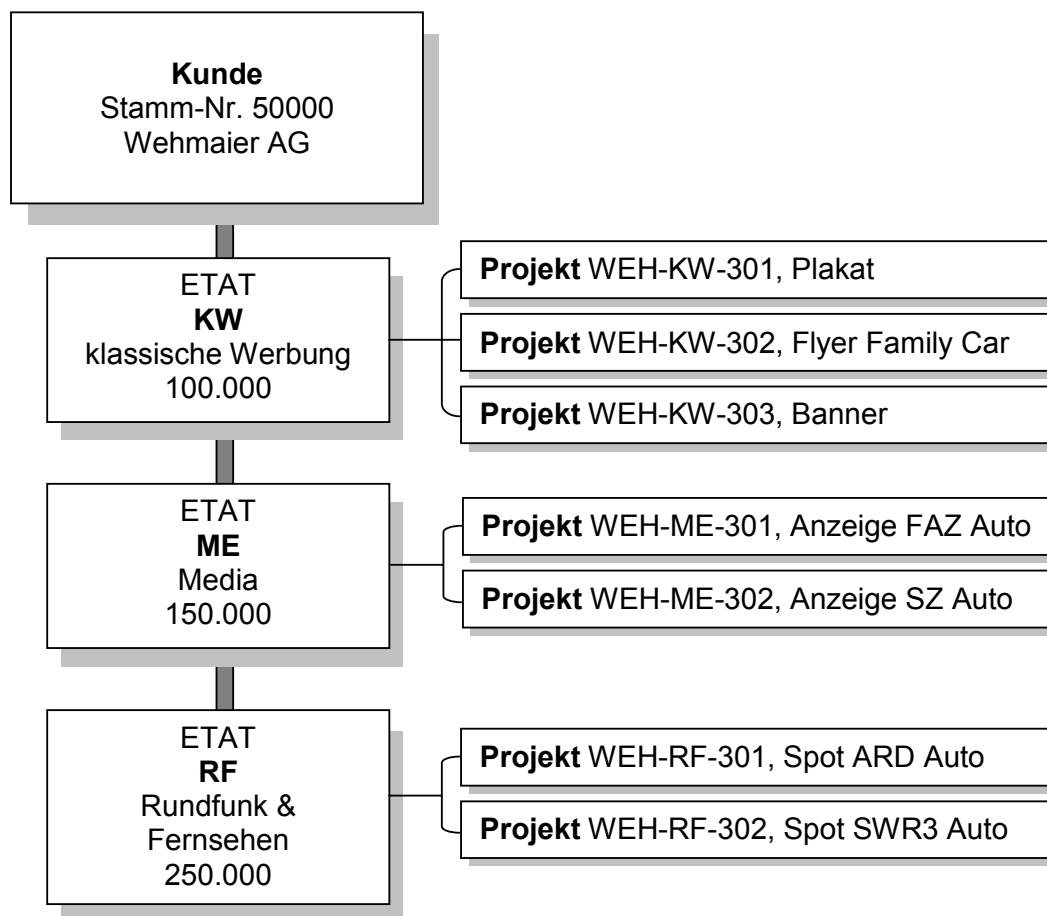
**Kunde**
Stamm-Nr. 50000
Wehmaier AG

ETAT
**KW**
klassische Werbung
100.000

**Projekt** WEH-KW-301, Plakat

**Projekt** WEH-KW-302, Flyer Family Car

**Projekt** WEH-KW-303, Banner

ETAT
**ME**
Media
150.000

**Projekt** WEH-ME-301, Anzeige FAZ Auto

**Projekt** WEH-ME-302, Anzeige SZ Auto

ETAT
**RF**
Rundfunk & Fernsehen
250.000

**Projekt** WEH-RF-301, Spot ARD Auto

**Projekt** WEH-RF-302, Spot SWR3 Auto